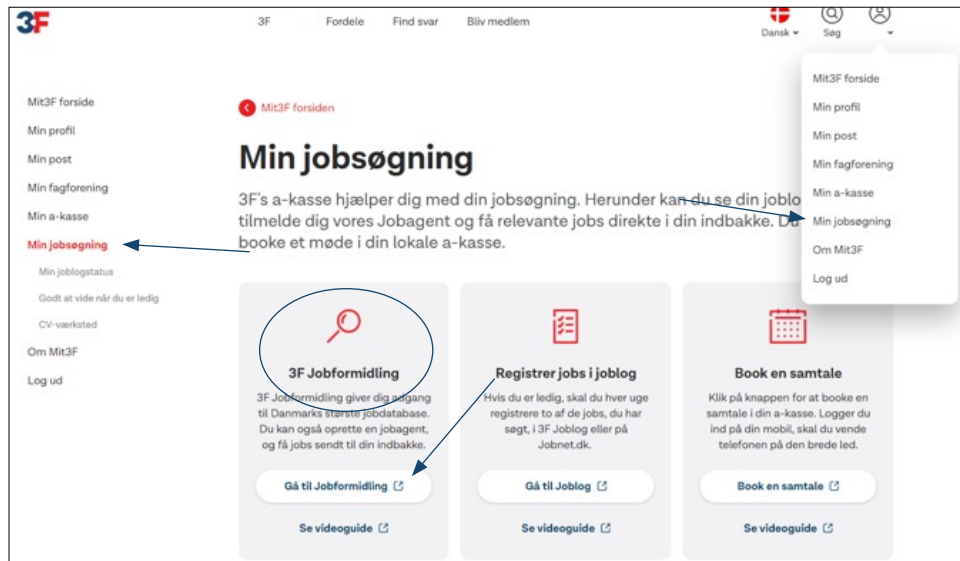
3F

3F Fordele Find svar Bliv medlem

Dansk Søg

Mit3F forside
Min profil
Min post
Min fagforening
Min a-kasse
Min jobsøgning
Om Mit3F
Log ud

Mit3F forside
Min profil
Min post
Min fagforening
Min a-kasse
Min jobsøgning
Min joblogstatus
Godt at vide når du er ledig
CV-værksted
Om Mit3F
Log ud

Mit3F forsiden

Min jobsøgning

3F's a-kasse hjælper dig med din jobsøgning. Herunder kan du se din joblog, tilmelde dig vores Jobagent og få relevante jobs direkte i din indbakke. Du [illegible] booke et møde i din lokale a-kasse.

3F Jobformidling

3F Jobformidling giver dig adgang til Danmarks største jobdatabase. Du kan også oprette en jobagent, og få jobs sendt til din indbakke.

Gå til Jobformidling

Se videoguide

Registrer jobs i joblog

Hvis du er ledig, skal du hver uge registrere to af de jobs, du har søgt, i 3F Joblog eller på Jobnet.dk.

Gå til Joblog

Se videoguide

Book en samtale

Klik på knappen for at booke en samtale i din a-kasse. Logger du ind på din mobil, skal du vende telefonen på den brede led.

Book en samtale

Se videoguide